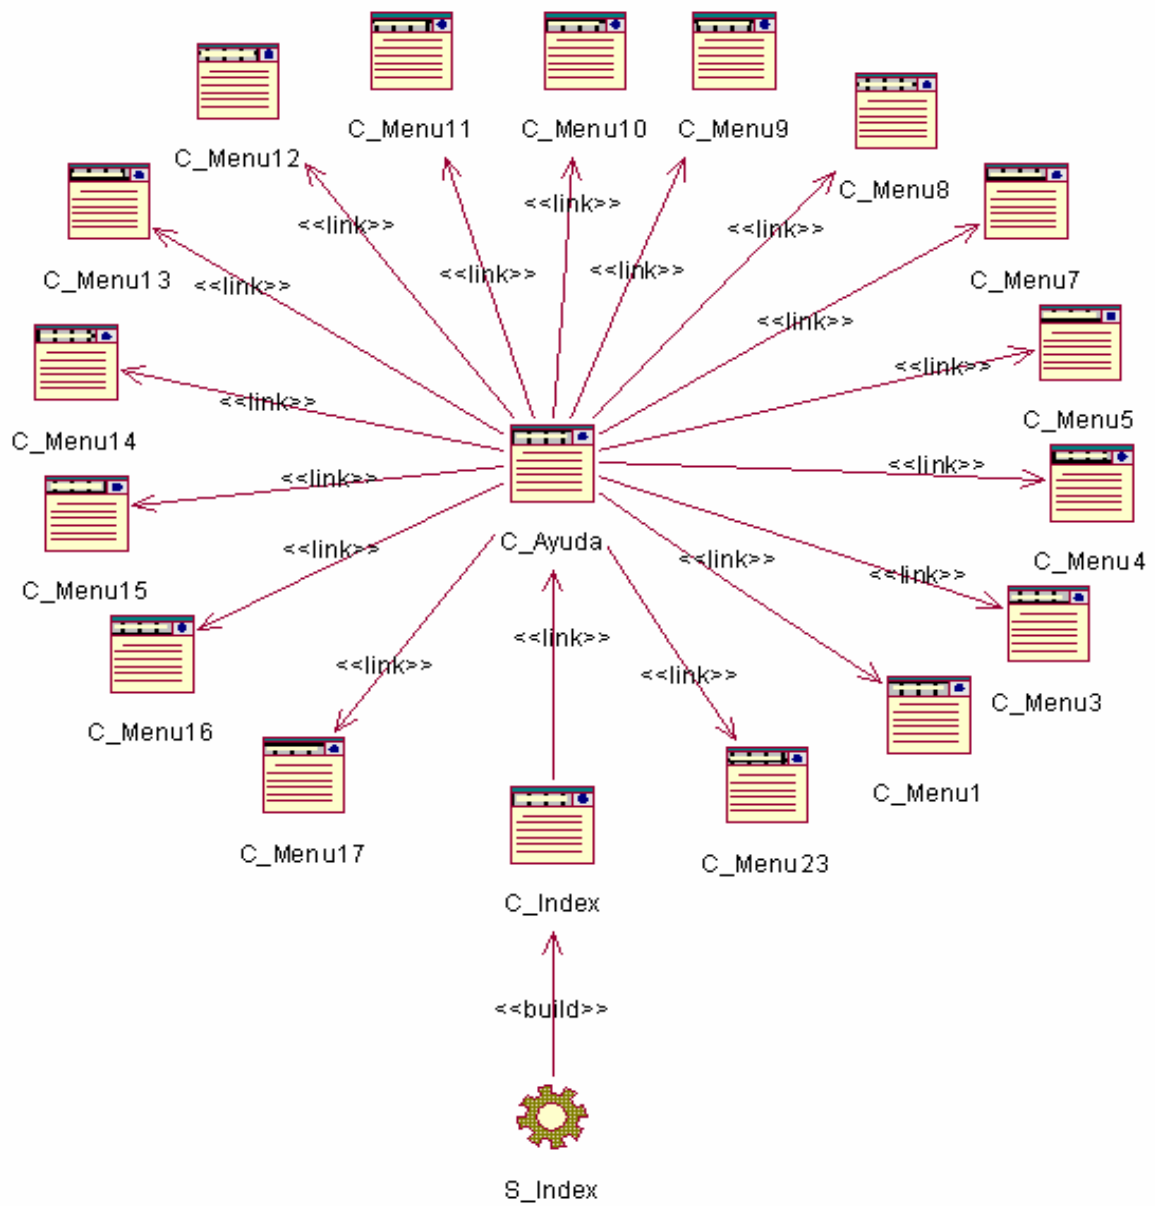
C_Menu12
C_Menu11
C_Menu10
C_Menu9
C_Menu8
C_Menu13
C_Menu7
<<link>>
<<link>>
<<link>>
<<link>>
<<link>>
<<link>>
<<link>>
<<link>>
C_Menu14
<<link>>
C_Menu5
<<link>>
<<link>>
C_Menu15
<<link>>
C_Ayuda
<<link>>
C_Menu4
<<link>>
C_Menu16
<<link>>
<<link>>
<<link>>
C_Menu3
C_Menu17
C_Menu1
C_Menu23
C_Index
<<build>>
S_Index